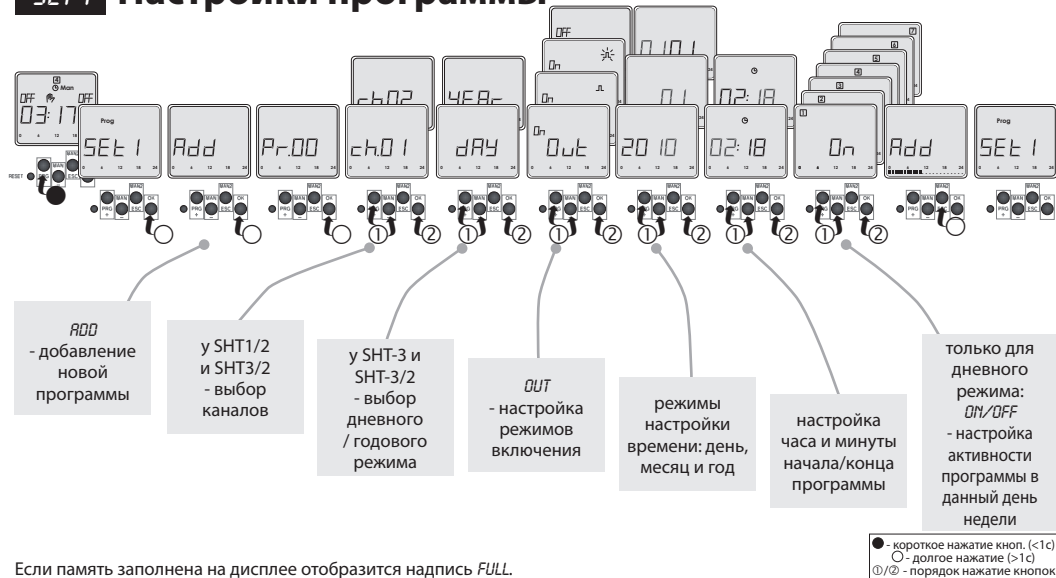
SET 1 Настройки программы

OFF ☼ 0 10 1
On ⎍ 0 1
On ◷ 02:18
4 ◷ Man
OFF OFF
03:17
ch02 YEAr

Prog SEt 1 | Add | Pr.00 | ch.01 | dAY | On Out | 20 10 | ◷ 02:18 | 1 On | Add | Prog SEt 1

0 6 12 18 24

RESET PRG MAN ESC OK MANU + −

① ② ① ② ① ② ① ② ① ② ① ②

ADD - добавление новой программы

у SHT1/2 и SHT3/2 - выбор каналов

у SHT-3 и SHT-3/2 - выбор дневного / годового режима

OUT - настройка режимов включения

режимы настройки времени: день, месяц и год

настройка часа и минуты начала/конца программы

только для дневного режима: ON/OFF - настройка активности программы в данный день недели

● - короткое нажатие кноп. (<1c)
○ - долгое нажатие (>1c)
①/② - порядок нажатие кнопок

Если память заполнена на дисплее отобразится надпись FULL.